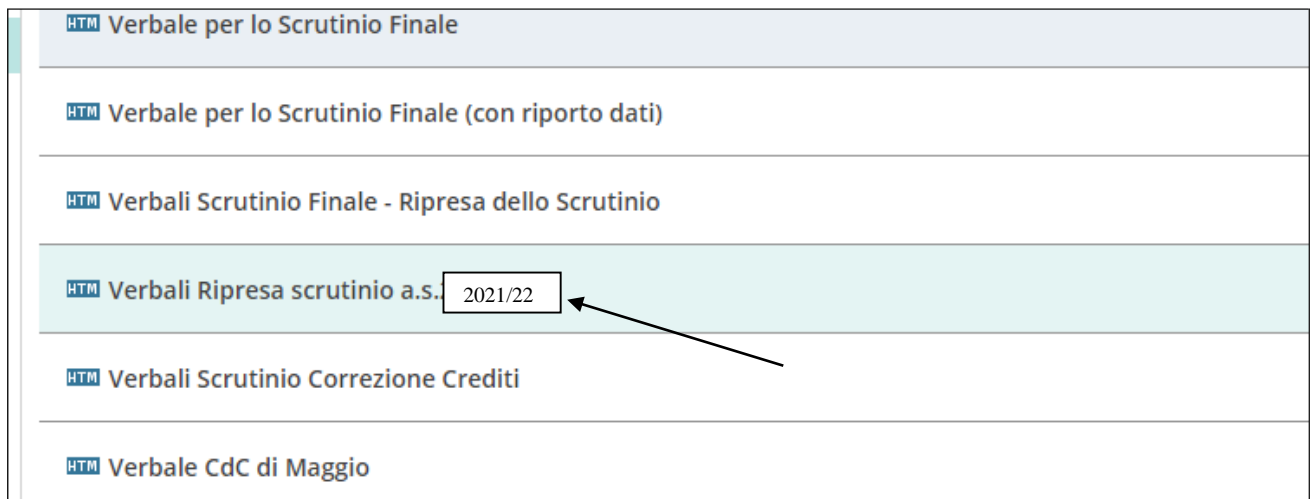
HTM Verbale per lo Scrutinio Finale

HTM Verbale per lo Scrutinio Finale (con riporto dati)

HTM Verbali Scrutinio Finale - Ripresa dello Scrutinio

HTM Verbali Ripresa scrutinio a.s.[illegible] 2021/22

HTM Verbali Scrutinio Correzione Crediti

HTM Verbale CdC di Maggio